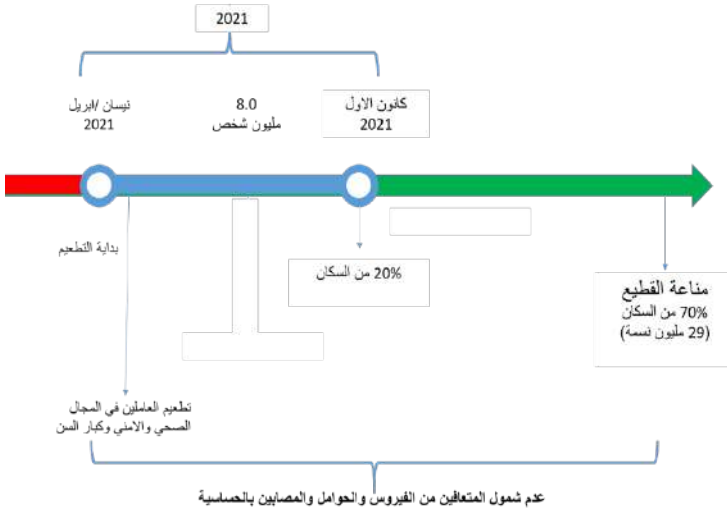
2021

نيسان /ابريل
2021

8.0
مليون شخص

كانون الاول
2021

بداية التطعيم

20% من السكان

مناعة القطيع
70% من السكان
(29 مليون نسمة)

تطعيم العاملين في المجال الصحي والامني وكبار السن

عدم شمول المتعافين من الفيروس والحوامل والمصابين بالحساسية